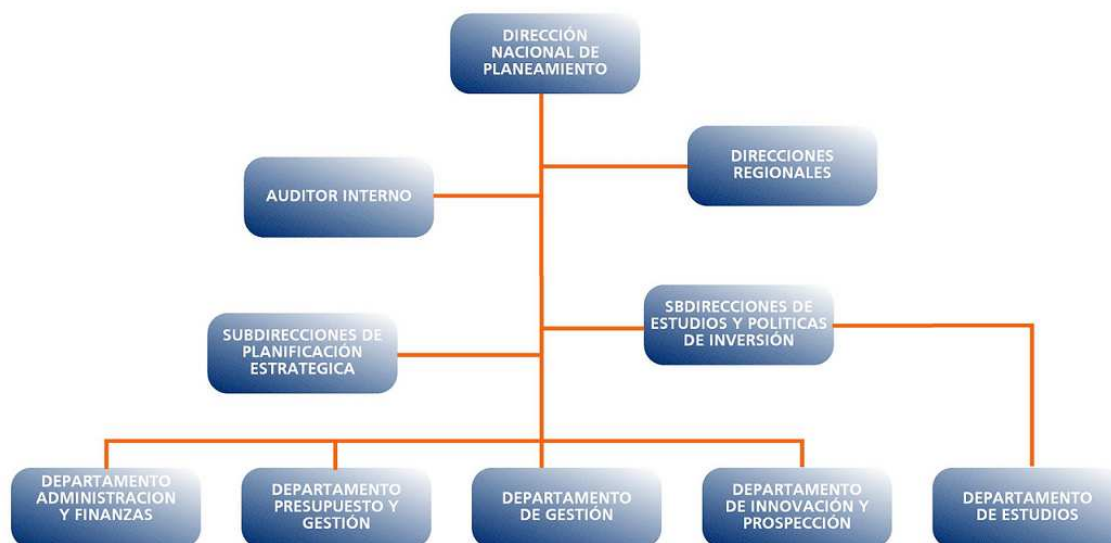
DIRECCIÓN NACIONAL DE PLANEAMIENTO

AUDITOR INTERNO

DIRECCIONES REGIONALES

SUBDIRECCIONES DE PLANIFICACIÓN ESTRATEGICA

SBDIRECCIONES DE ESTUDIOS Y POLITICAS DE INVERSIÓN

DEPARTAMENTO ADMINISTRACION Y FINANZAS

DEPARTAMENTO PRESUPUESTO Y GESTIÓN

DEPARTAMENTO DE GESTIÓN

DEPARTAMENTO DE INNOVACIÓN Y PROSPECCIÓN

DEPARTAMENTO DE ESTUDIOS